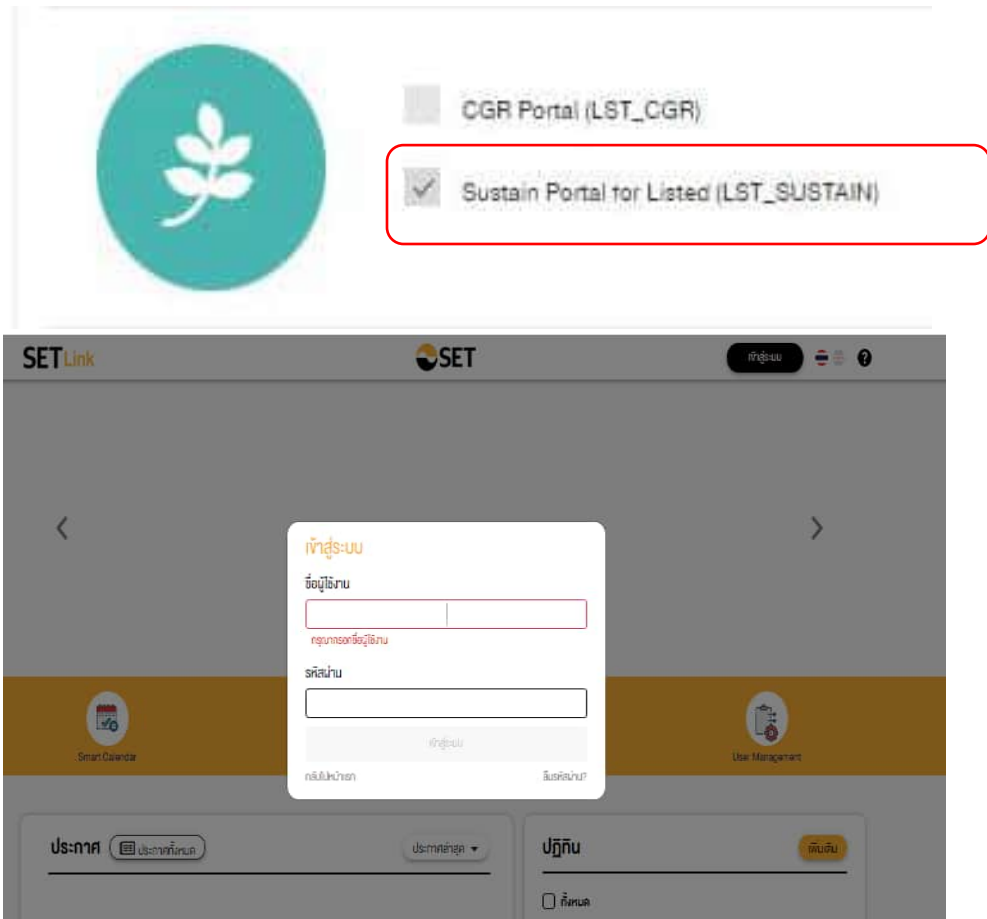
CGR Portal (LST_CGR)

Sustain Portal for Listed (LST_SUSTAIN)

SET Link

SET

เข้าสู่ระบบ

เข้าสู่ระบบ

ชื่อผู้ใช้งาน

กรุณากรอกชื่อผู้ใช้งาน

รหัสผ่าน

เข้าสู่ระบบ

กลับไปหน้าแรก

ลืมรหัสผ่าน?

Smart Calendar

User Management

ประกาศ

ประกาศทั้งหมด

ประกาศล่าสุด

ปฏิทิน

เพิ่มเติม

ทั้งหมด